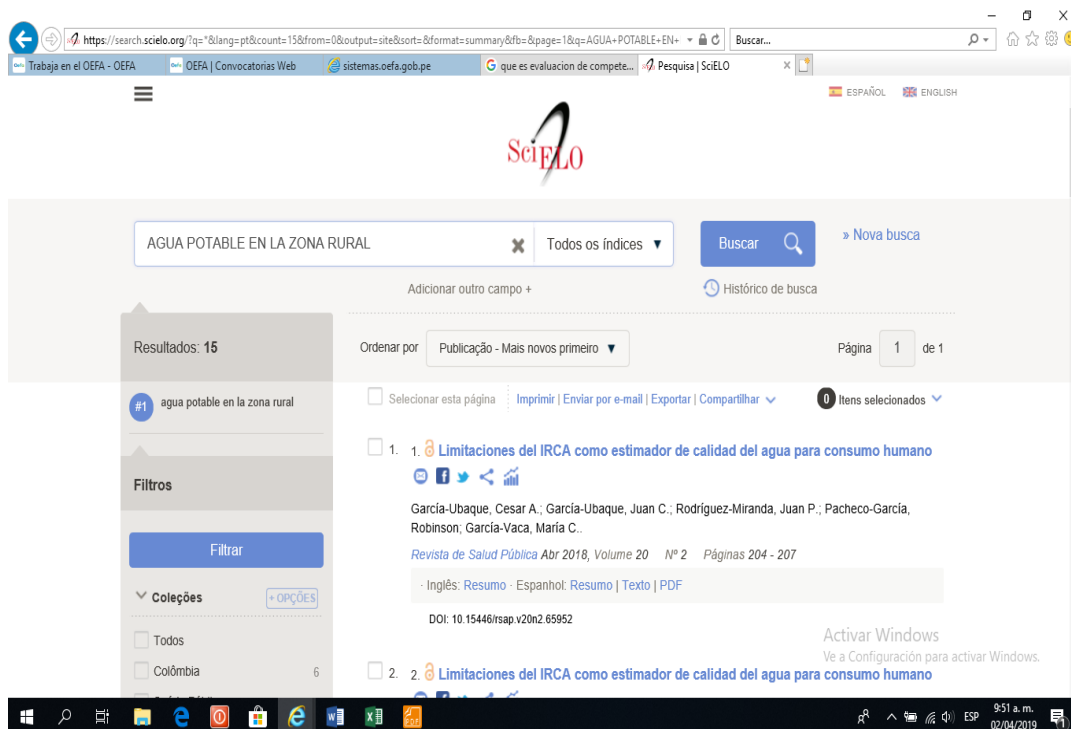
https://search.scielo.org/?q=*&lang=pt&count=15&from=0&output=site&sort=&format=summary&fb=&page=1&q=AGUA+POTABLE+EN+ Buscar...

Trabaja en el OEFA - OEFA | OEFA | Convocatorias Web | sistemas.oefa.gob.pe | que es evaluacion de compete... | Pesquisa | SciELO

ESPAÑOL ENGLISH

SciELO

AGUA POTABLE EN LA ZONA RURAL | Todos os índices ▼ | Buscar | » Nova busca

Adicionar outro campo + | Histórico de busca

Resultados: 15

Ordenar por | Publicação - Mais novos primeiro ▼ | Página 1 de 1

#1 agua potable en la zona rural

Selecionar esta página | Imprimir | Enviar por e-mail | Exportar | Compartilhar | 0 Itens selecionados

1. 1. Limitaciones del IRCA como estimador de calidad del agua para consumo humano

García-Ubaque, Cesar A.; García-Ubaque, Juan C.; Rodríguez-Miranda, Juan P.; Pacheco-García, Robinson; García-Vaca, María C..

Revista de Salud Pública Abr 2018, Volume 20 Nº 2 Páginas 204 - 207

· Inglês: Resumo · Espanhol: Resumo | Texto | PDF

DOI: 10.15446/rsap.v20n2.65952

Filtros

Filtrar

Coleções + OPÇÕES

Todos

Colômbia 6

2. 2. Limitaciones del IRCA como estimador de calidad del agua para consumo humano

Activar Windows
Ve a Configuración para activar Windows.

ESP 9:51 a. m. 02/04/2019